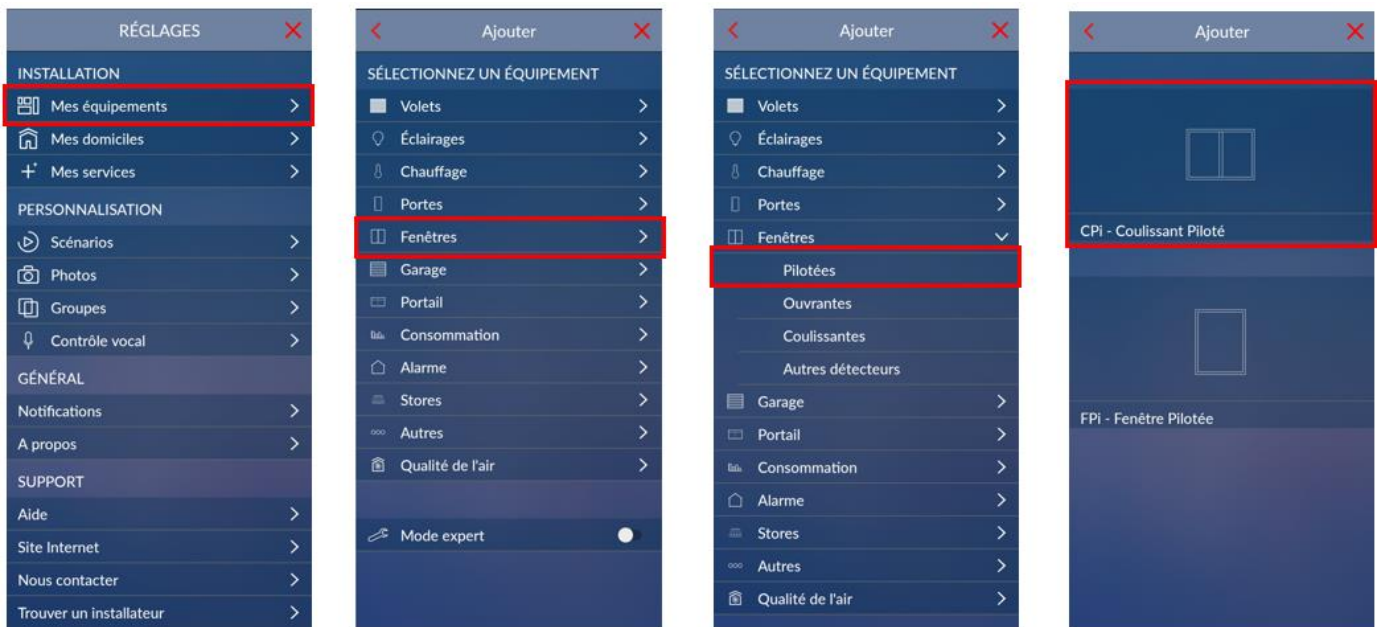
RÉGLAGES

INSTALLATION
Mes équipements
Mes domiciles
Mes services
PERSONNALISATION
Scénarios
Photos
Groupes
Contrôle vocal
GÉNÉRAL
Notifications
A propos
SUPPORT
Aide
Site Internet
Nous contacter
Trouver un installateur

Ajouter

SÉLECTIONNEZ UN ÉQUIPEMENT
Volets
Éclairages
Chauffage
Portes
Fenêtres
Garage
Portail
Consommation
Alarme
Stores
Autres
Qualité de l'air
Mode expert

Ajouter

SÉLECTIONNEZ UN ÉQUIPEMENT
Volets
Éclairages
Chauffage
Portes
Fenêtres
Pilotées
Ouvrantes
Coulissantes
Autres détecteurs
Garage
Portail
Consommation
Alarme
Stores
Autres
Qualité de l'air

Ajouter

CPi - Coulissant Piloté

FPi - Fenêtre Pilotée